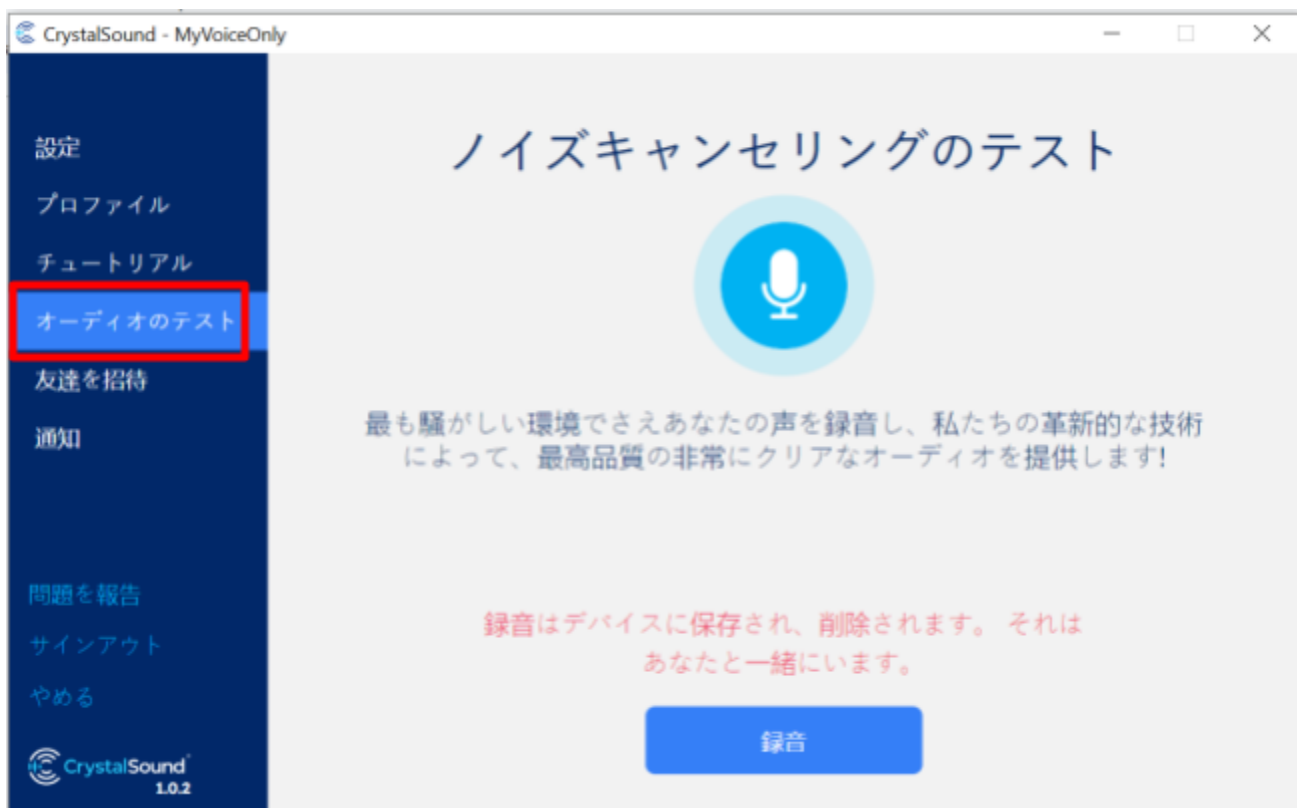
CrystalSound - MyVoiceOnly

設定
プロファイル
チュートリアル
オーディオのテスト
友達を招待
通知

問題を報告
サインアウト
やめる

CrystalSound 1.0.2

ノイズキャンセリングのテスト

最も騒がしい環境でさえあなたの声を録音し、私たちの革新的な技術によって、最高品質の非常にクリアなオーディオを提供します!

録音はデバイスに保存され、削除されます。 それはあなたと一緒にいます。

録音